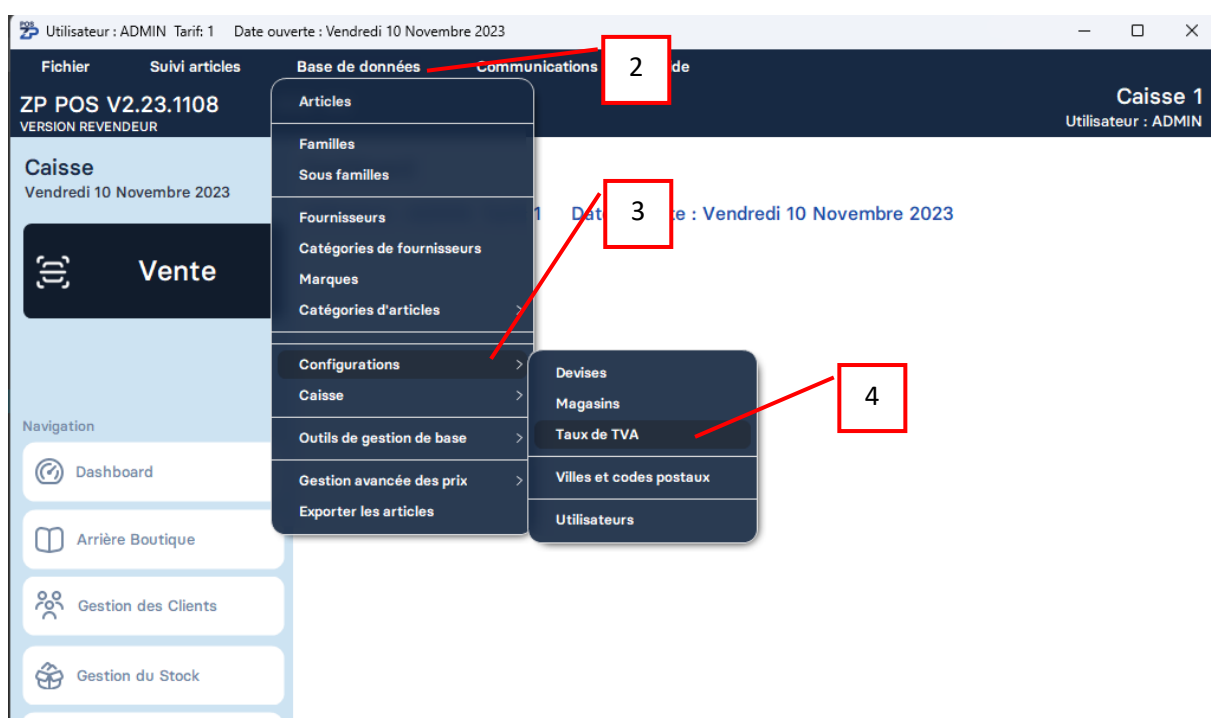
Utilisateur : ADMIN Tarif: 1 Date ouverte : Vendredi 10 Novembre 2023

Fichier Suivi articles Base de données Communications 2 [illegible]de

ZP POS V2.23.1108
VERSION REVENDEUR

Caisse 1
Utilisateur : ADMIN

Caisse
Vendredi 10 Novembre 2023

Vente

Navigation

Dashboard

Arrière Boutique

Gestion des Clients

Gestion du Stock

Articles

Familles
Sous familles

Fournisseurs
Catégories de fournisseurs
Marques
Catégories d'articles

Configurations
Caisse

Outils de gestion de base

Gestion avancée des prix
Exporter les articles

1 Date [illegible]te : Vendredi 10 Novembre 2023

3

Devises
Magasins
Taux de TVA

Villes et codes postaux

Utilisateurs

4